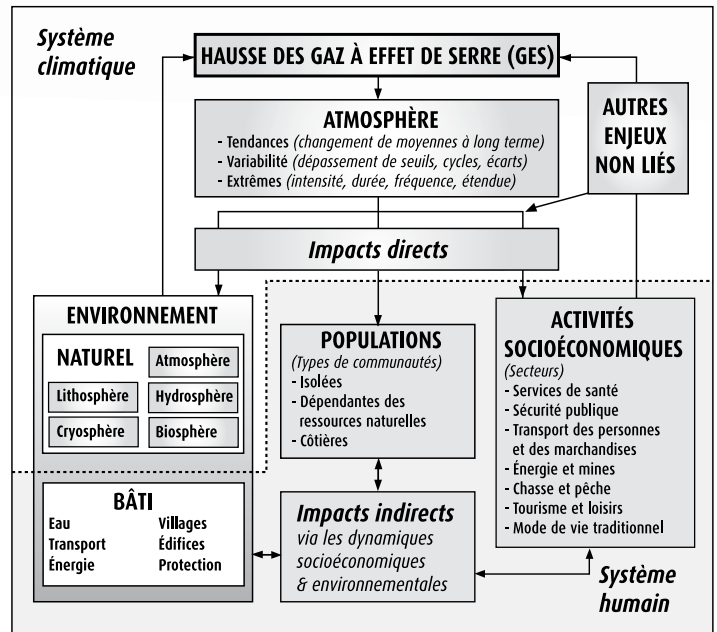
Système climatique

HAUSSE DES GAZ À EFFET DE SERRE (GES)

ATMOSPHÈRE
- Tendances (changement de moyennes à long terme)
- Variabilité (dépassement de seuils, cycles, écarts)
- Extrêmes (intensité, durée, fréquence, étendue)

AUTRES ENJEUX NON LIÉS

Impacts directs

ENVIRONNEMENT

NATUREL
Atmosphère
Lithosphère
Hydrosphère
Cryosphère
Biosphère

BÂTI
Eau
Villages
Transport
Édifices
Énergie
Protection

POPULATIONS
(Types de communautés)
- Isolées
- Dépendantes des ressources naturelles
- Côtières

ACTIVITÉS SOCIOÉCONOMIQUES
(Secteurs)
- Services de santé
- Sécurité publique
- Transport des personnes et des marchandises
- Énergie et mines
- Chasse et pêche
- Tourisme et loisirs
- Mode de vie traditionnel

Impacts indirects
via les dynamiques socioéconomiques & environnementales

Système humain